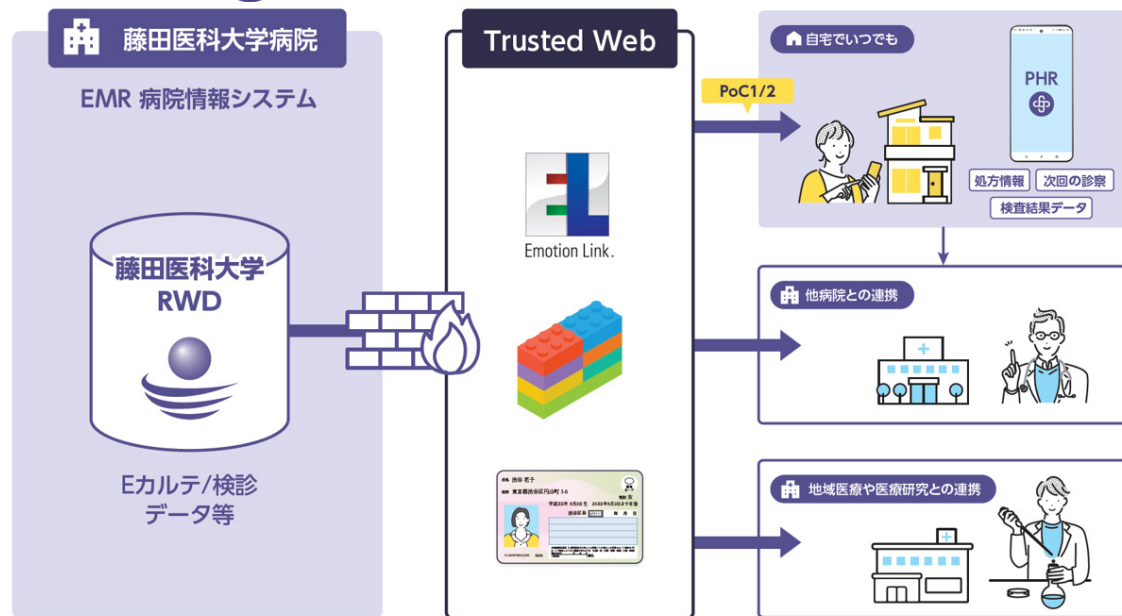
藤田医科大学病院

EMR 病院情報システム

藤田医科大学
RWD

Eカルテ/検診
データ等

Trusted Web

Emotion Link.

PoC1/2

自宅でいつでも

PHR

処方情報

次回の診察

検査結果データ

他病院との連携

地域医療や医療研究との連携